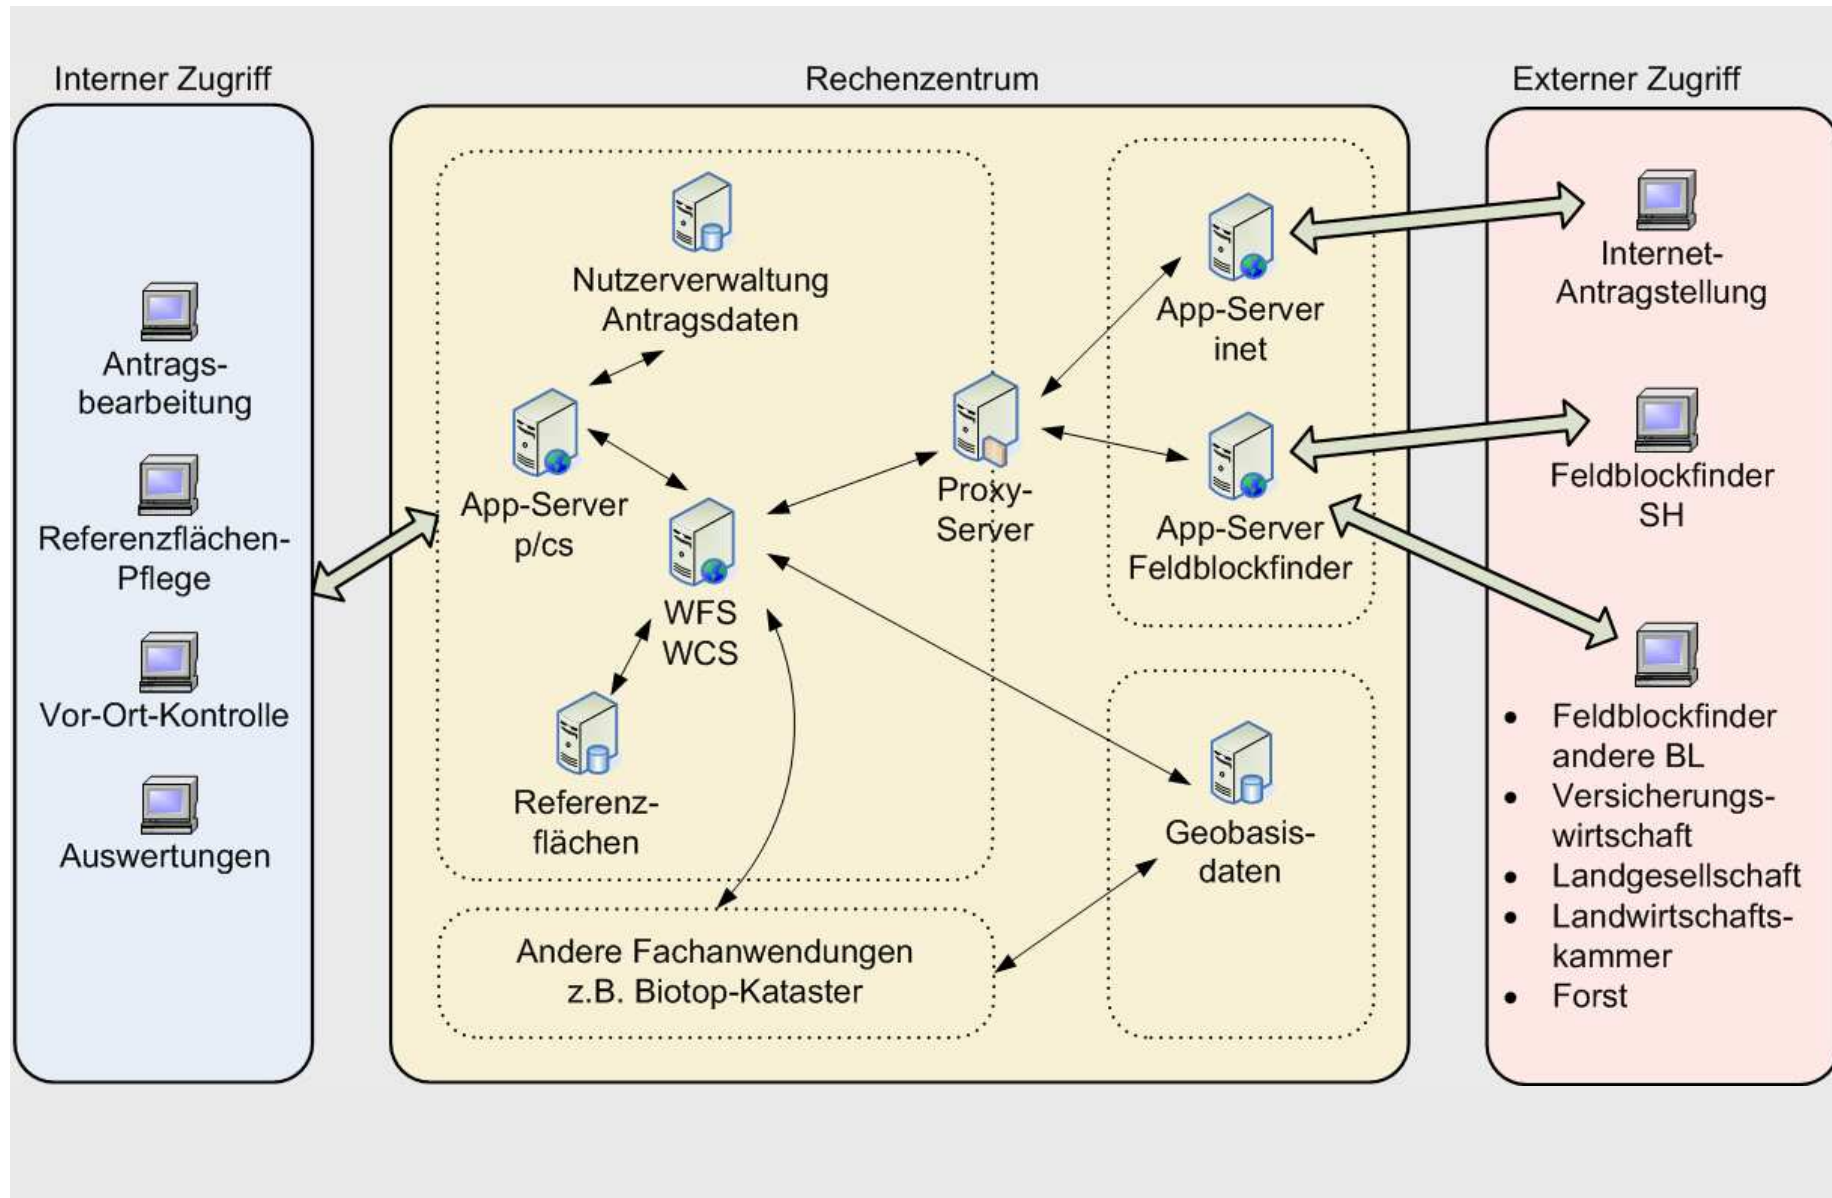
Interner Zugriff

Antragsbearbeitung

Referenzflächen-Pflege

Vor-Ort-Kontrolle

Auswertungen

Rechenzentrum

Nutzerverwaltung Antragsdaten

App-Server p/cs

WFS WCS

Referenzflächen

Proxy-Server

App-Server inet

App-Server Feldblockfinder

Geobasisdaten

Andere Fachanwendungen z.B. Biotop-Kataster

Externer Zugriff

Internet-Antragstellung

Feldblockfinder SH

- Feldblockfinder andere BL
- Versicherungswirtschaft
- Landgesellschaft
- Landwirtschaftskammer
- Forst